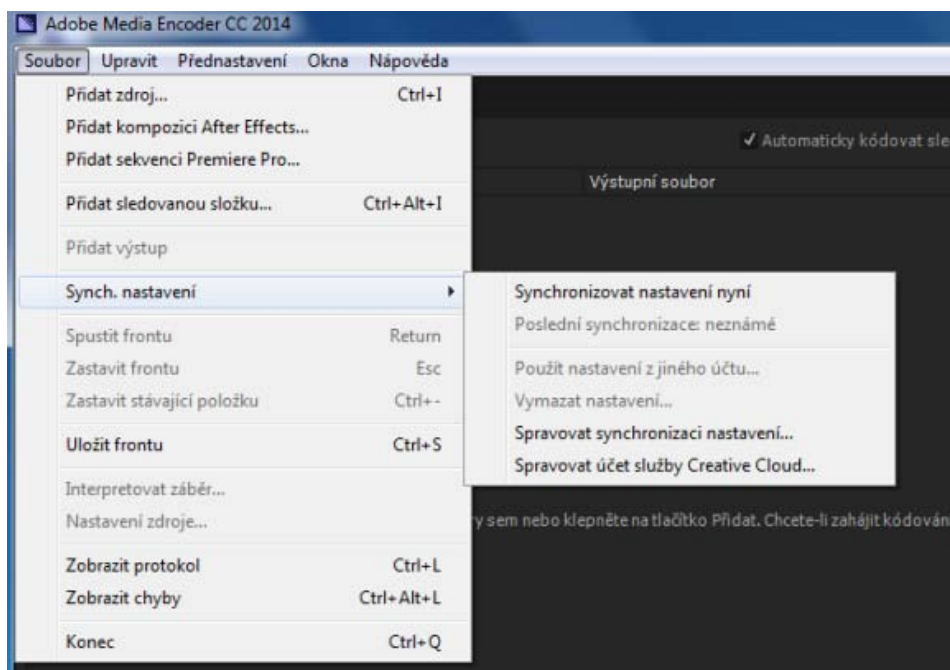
Adobe Media Encoder CC 2014

Soubor Upravit Přednastavení Okna Nápověda

Přidat zdroj... Ctrl+I
Přidat kompozici After Effects...
Přidat sekvenci Premiere Pro...
Přidat sledovanou složku... Ctrl+Alt+I
Přidat výstup
Synch. nastavení
Spustit frontu Return
Zastavit frontu Esc
Zastavit stávající položku Ctrl+-
Uložit frontu Ctrl+S
Interpretovat záběr...
Nastavení zdroje...
Zobrazit protokol Ctrl+L
Zobrazit chyby Ctrl+Alt+L
Konec Ctrl+Q

Synchronizovat nastavení nyní
Poslední synchronizace: neznámé
Použít nastavení z jiného účtu...
Vymazat nastavení...
Spravovat synchronizaci nastavení...
Spravovat účet služby Creative Cloud...

✓ Automaticky kódovat sle
Výstupní soubor
y sem nebo klepněte na tlačítko Přidat. Chcete-li zahájit kódován